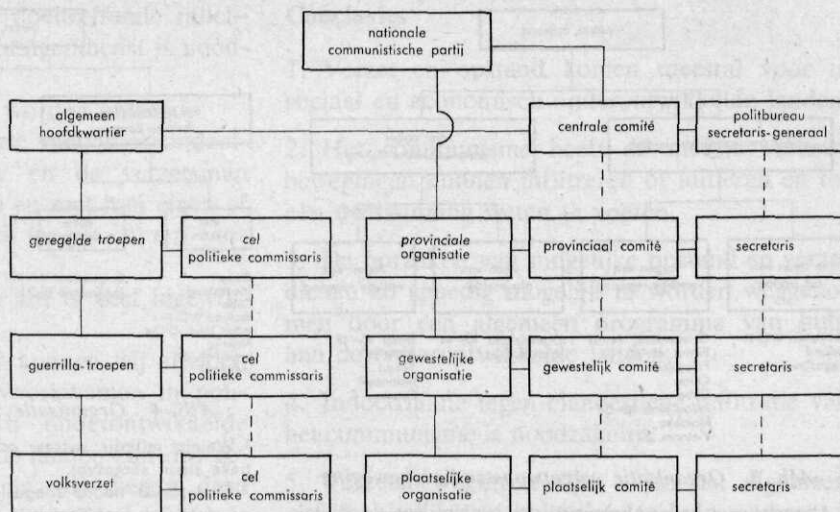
nationale communistische partij

algemeen hoofdkwartier

centrale comité

politbureau secretaris-generaal

geregelde troepen

cel politieke commissaris

provinciale organisatie

provinciaal comité

secretaris

guerrilla-troepen

cel politieke commissaris

gewestelijke organisatie

gewestelijk comité

secretaris

volksverzet

cel politieke commissaris

plaatselijke organisatie

plaatselijk comité

secretaris